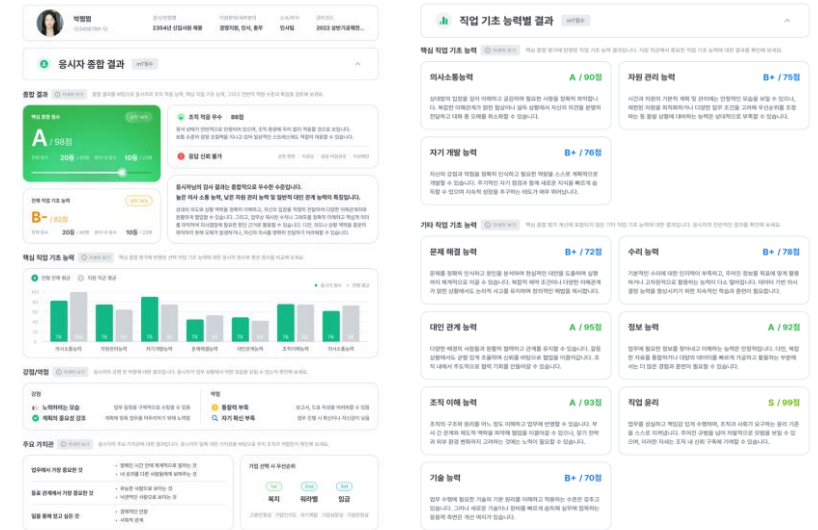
박명정
응시자 종합 결과
종합 결과
A / 98점
20점
10점
B+ / 82점
20점
10점
조직 적응 우수
응답 신뢰 불가
응시자님의 검사 결과는 종합적으로 우수한 수준입니다.
높은 의사 소통 능력, 낮은 자원 관리 능력 및 일반적 대인 관계 능력이 특징입니다.
핵심 직업 기초 능력
의사소통능력
자원관리능력
자기개발능력
문제해결능력
대인관계능력
조직이해능력
직업윤리
강점/약점
강점
노력하려는 마음
계획적 중요성 강조
약점
통찰력 부족
자기 혁신 부족
주요 가치관
업무에서 가장 중요한 것
동료 관계에서 가장 중요한 것
일을 통해 얻고 싶은 것
기업 선택 시 우선순위
1st
2nd
3rd
복지
워라밸
임금

직업 기초 능력별 결과
핵심 직업 기초 능력
의사소통능력
A / 90점
자원 관리 능력
B+ / 75점
자기 개발 능력
B+ / 76점
기타 직업 기초 능력
문제 해결 능력
B+ / 72점
수리 능력
B+ / 78점
대인 관계 능력
A / 95점
정보 능력
A / 92점
조직 이해 능력
A / 93점
직업 윤리
S / 99점
기술 능력
B+ / 70점